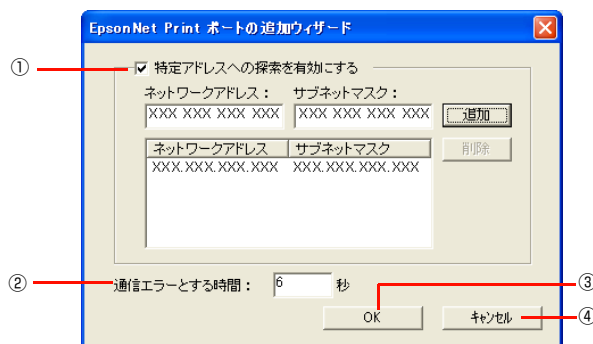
EpsonNet Print ポートの追加ウィザード

①

特定アドレスへの探索を有効にする

ネットワークアドレス：

サブネットマスク：

XXX XXX XXX XXX

XXX XXX XXX XXX

追加

| ネットワークアドレス | サブネットマスク |
|---|---|
| XXX.XXX.XXX.XXX | XXX.XXX.XXX.XXX |

削除

②

通信エラーとする時間：

6

秒

③

④

OK

キャンセル